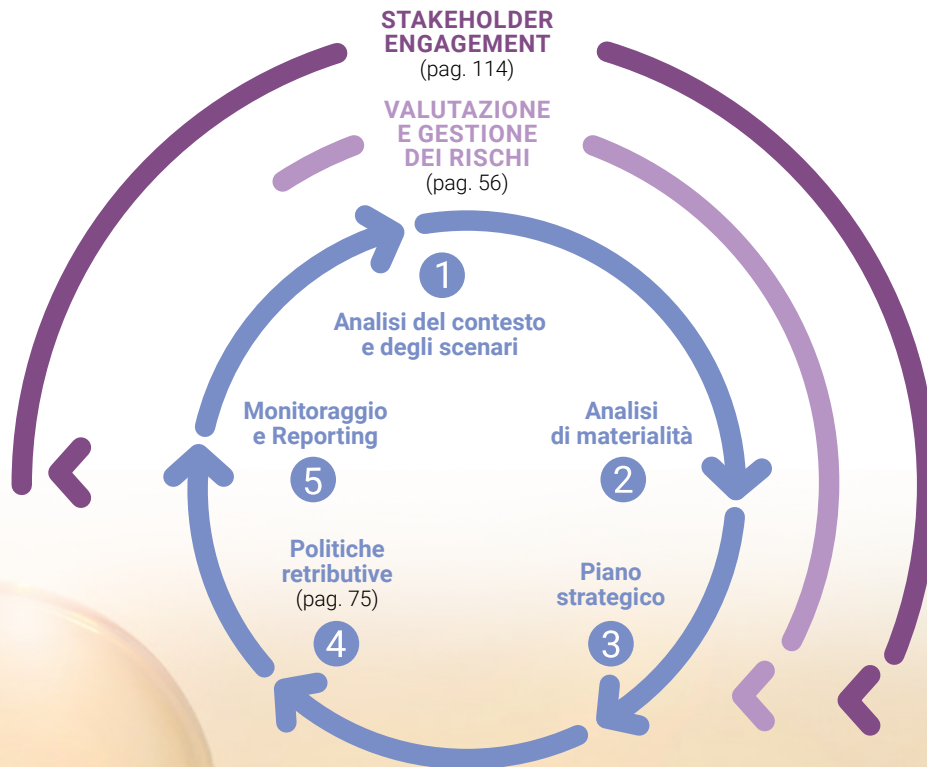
STAKEHOLDER ENGAGEMENT
(pag. 114)

VALUTAZIONE E GESTIONE DEI RISCHI
(pag. 56)

1
Analisi del contesto e degli scenari

Analisi di materialità
2

Piano strategico
3

Politiche retributive
(pag. 75)
4

Monitoraggio e Reporting
5